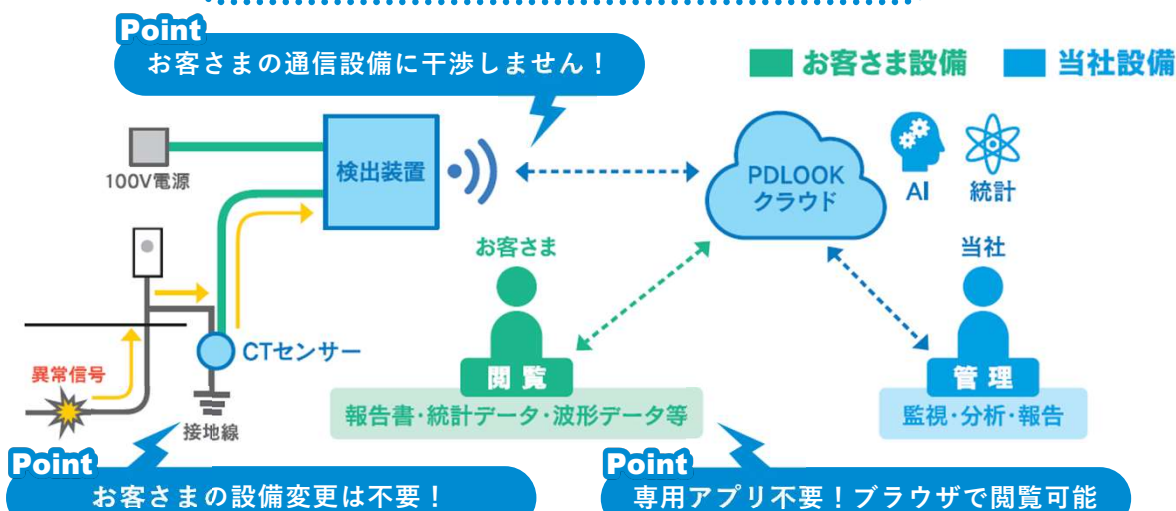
Point
お客さまの通信設備に干渉しません！

お客さま設備　当社設備

100V電源

検出装置

PDLOOK
クラウド

AI　統計

お客さま

当社

CTセンサー

異常信号

接地線

閲覧
報告書・統計データ・波形データ等

管理
監視・分析・報告

Point
お客さまの設備変更は不要！

Point
専用アプリ不要！ブラウザで閲覧可能